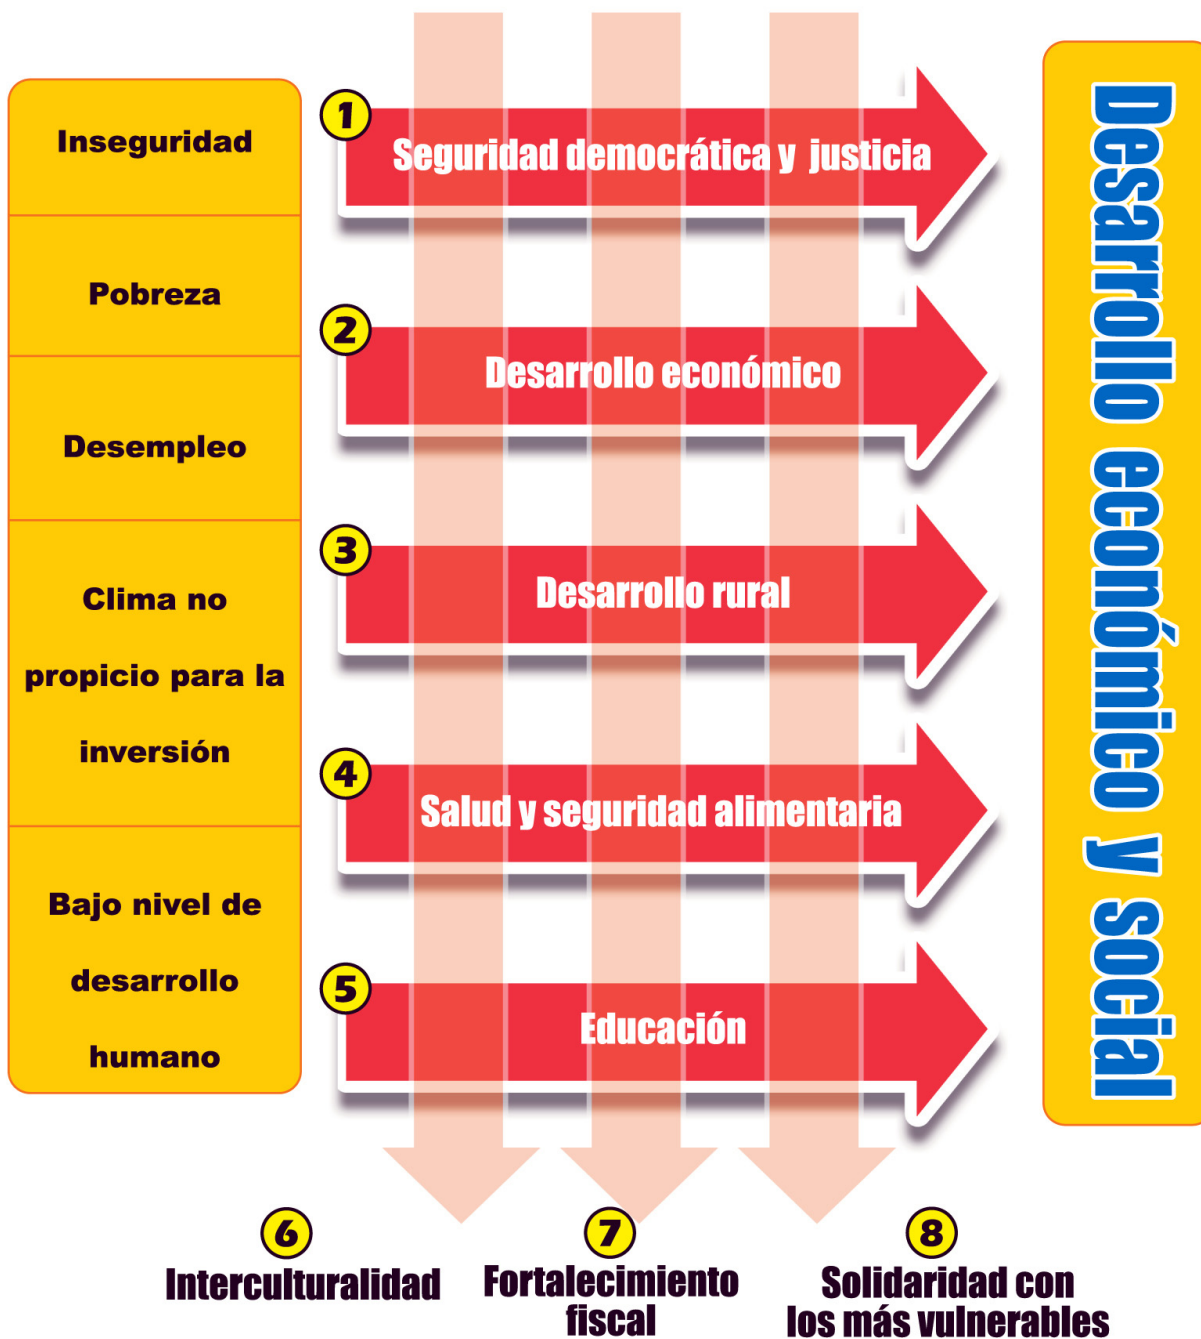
Inseguridad

Pobreza

Desempleo

Clima no propicio para la inversión

Bajo nivel de desarrollo humano

1 Seguridad democrática y justicia

2 Desarrollo económico

3 Desarrollo rural

4 Salud y seguridad alimentaria

5 Educación

Desarrollo económico y social

6 Interculturalidad

7 Fortalecimiento fiscal

8 Solidaridad con los más vulnerables